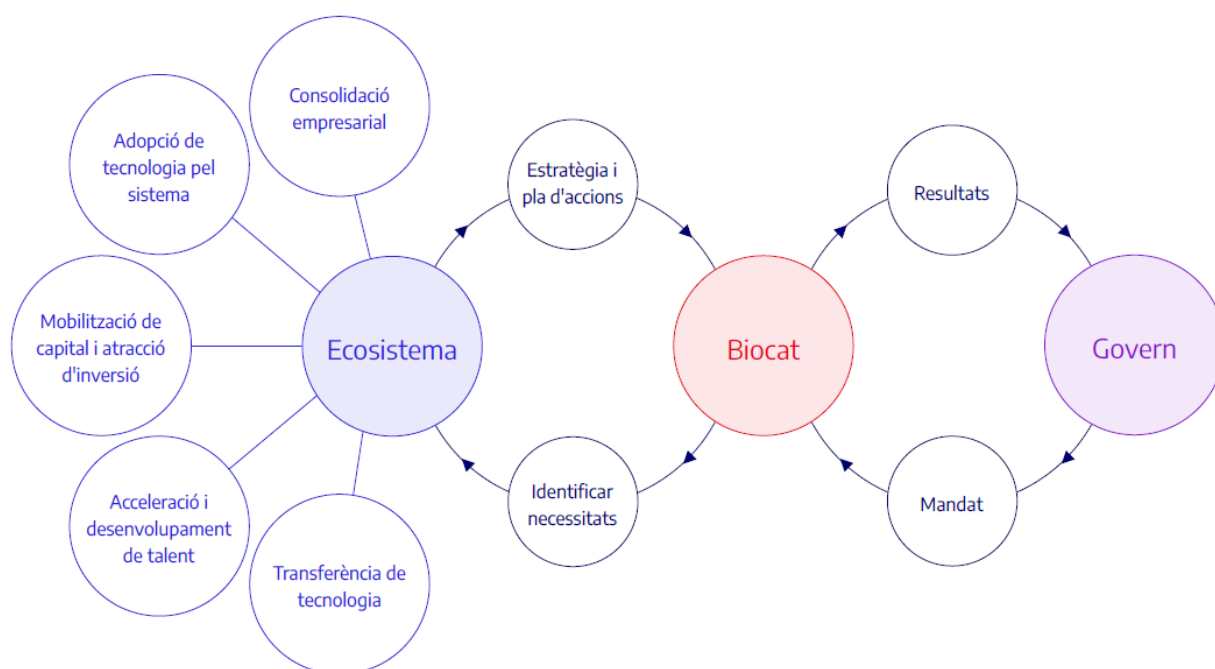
Consolidació empresarial

Adopció de tecnologia pel sistema

Mobilització de capital i atracció d'inversió

Ecosistema

Acceleració i desenvolupament de talent

Transferència de tecnologia

Estratègia i pla d'accions

Identificar necessitats

Biocat

Resultats

Mandat

Govern